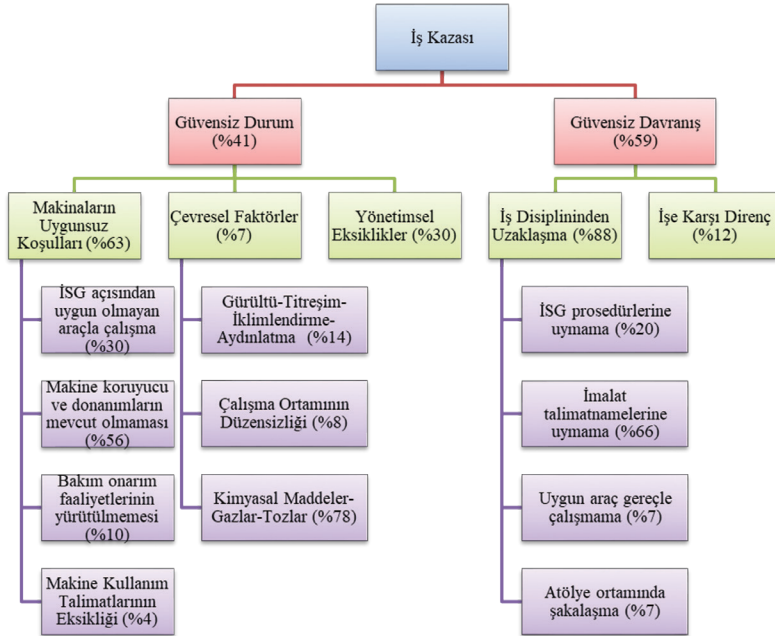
İş Kazası

Güvensiz Durum (%41)

Güvensiz Davranış (%59)

Makinaların Uygunsuz Koşulları (%63)

Çevresel Faktörler (%7)

Yönetimsel Eksiklikler (%30)

İş Disiplininden Uzaklaşma (%88)

İşe Karşı Direnç (%12)

İSG açısından uygun olmayan araçla çalışma (%30)

Makine koruyucu ve donanımların mevcut olmaması (%56)

Bakım onarım faaliyetlerinin yürütülmemesi (%10)

Makine Kullanım Talimatlarının Eksikliği (%4)

Gürültü-Titreşim-İklimlendirme-Aydınlatma (%14)

Çalışma Ortamının Düzensizliği (%8)

Kimyasal Maddeler-Gazlar-Tozlar (%78)

İSG prosedürlerine uymama (%20)

İmalat talimatnamelerine uymama (%66)

Uygun araç gereçle çalışmama (%7)

Atölye ortamında şakalaşma (%7)